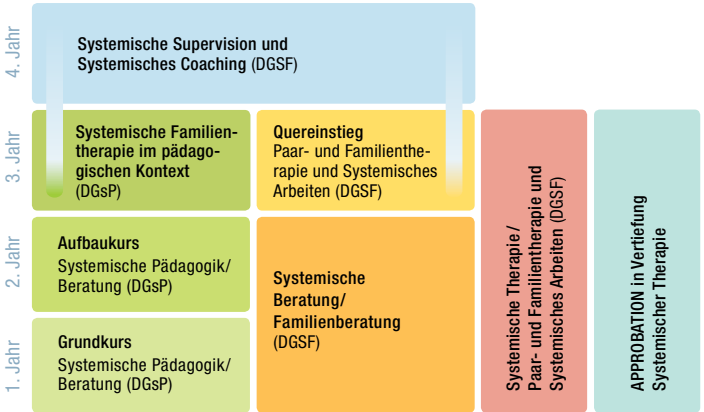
4. Jahr

Systemische Supervision und Systemisches Coaching (DGSF)

3. Jahr

Systemische Familientherapie im pädagogischen Kontext (DGsP)

Quereinstieg Paar- und Familientherapie und Systemisches Arbeiten (DGSF)

2. Jahr

Aufbaukurs Systemische Pädagogik/ Beratung (DGsP)

Systemische Beratung/ Familienberatung (DGSF)

1. Jahr

Grundkurs Systemische Pädagogik/ Beratung (DGsP)

Systemische Therapie/ Paar- und Familientherapie und Systemisches Arbeiten (DGSF)

APPROBATION in Vertiefung Systemischer Therapie